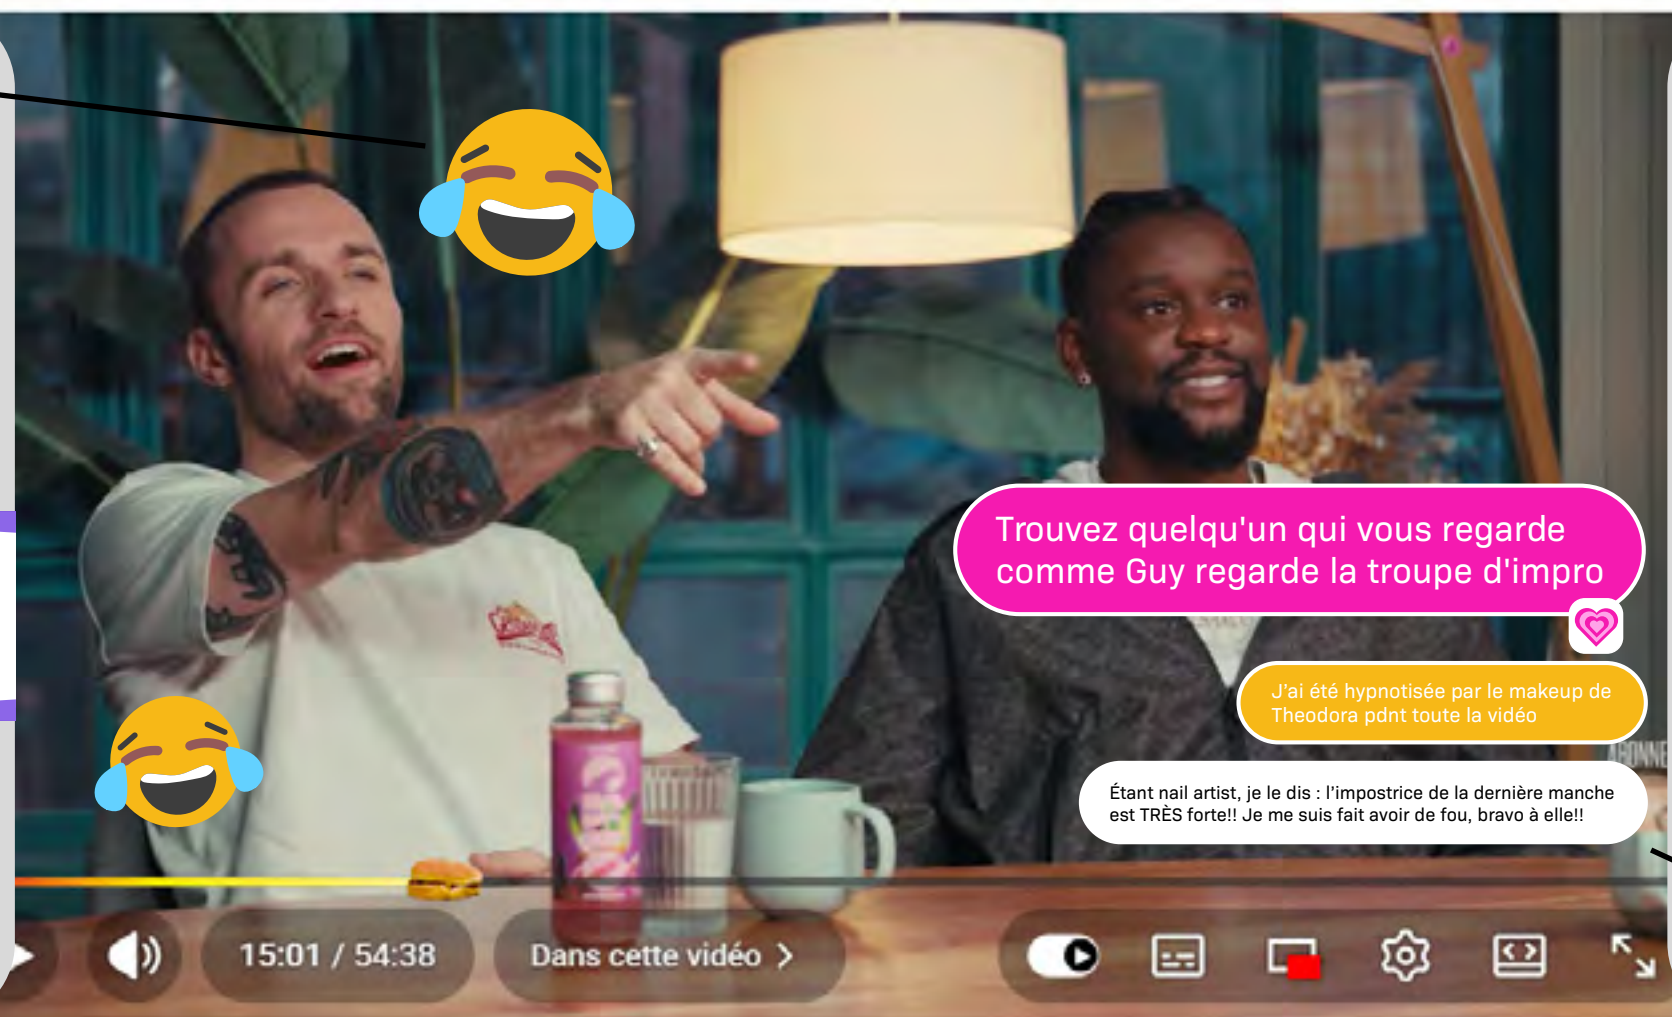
Trouvez quelqu'un qui vous regarde comme Guy regarde la troupe d'impro

J'ai été hypnotisée par le makeup de Theodora pdnt toute la vidéo

Étant nail artist, je le dis : l'impostrice de la dernière manche est TRÈS forte!! Je me suis fait avoir de fou, bravo à elle!!

15:01 / 54:38

Dans cette vidéo